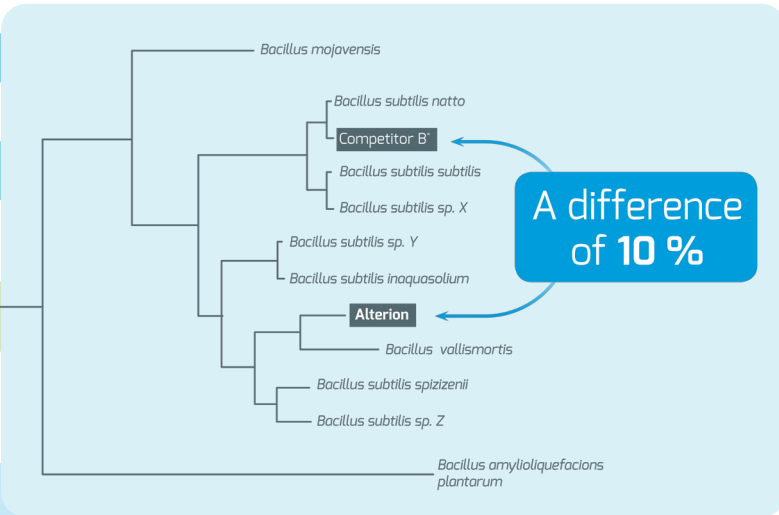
Bacillus mojavensis

Bacillus subtilis natto

Competitor B*

Bacillus subtilis subtilis

Bacillus subtilis sp. X

Bacillus subtilis sp. Y

Bacillus subtilis inaquasolium

Alterion

Bacillus vallismortis

Bacillus subtilis spizizenii

Bacillus subtilis sp. Z

Bacillus amylioliquefacions plantarum

A difference of **10 %**